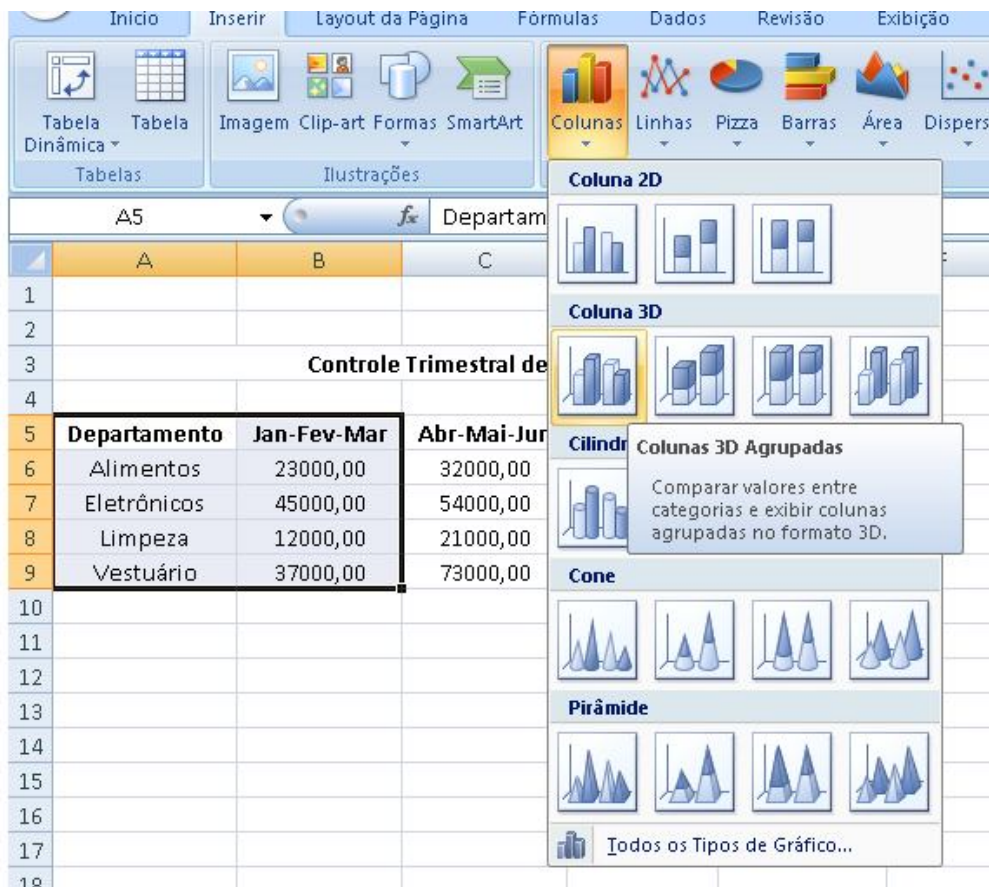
Início Inserir Layout da Página Fórmulas Dados Revisão Exibição

Tabela Dinâmica Tabela
Tabelas

Imagem Clip-art Formas SmartArt
Ilustrações

Colunas Linhas Pizza Barras Área Dispers

A5 $f_x$ Departam

| | A | B | C |
|---|---|---|---|
| 1 | | | |
| 2 | | | |
| 3 | | | Controle Trimestral de |
| 4 | | | |
| 5 | Departamento | Jan-Fev-Mar | Abr-Mai-Jun |
| 6 | Alimentos | 23000,00 | 32000,00 |
| 7 | Eletrônicos | 45000,00 | 54000,00 |
| 8 | Limpeza | 12000,00 | 21000,00 |
| 9 | Vestuário | 37000,00 | 73000,00 |
| 10 | | | |
| 11 | | | |
| 12 | | | |
| 13 | | | |
| 14 | | | |
| 15 | | | |
| 16 | | | |
| 17 | | | |
| 18 | | | |

Coluna 2D

Coluna 3D

Cilindr

Colunas 3D Agrupadas

Comparar valores entre categorias e exibir colunas agrupadas no formato 3D.

Cone

Pirâmide

Todos os Tipos de Gráfico...